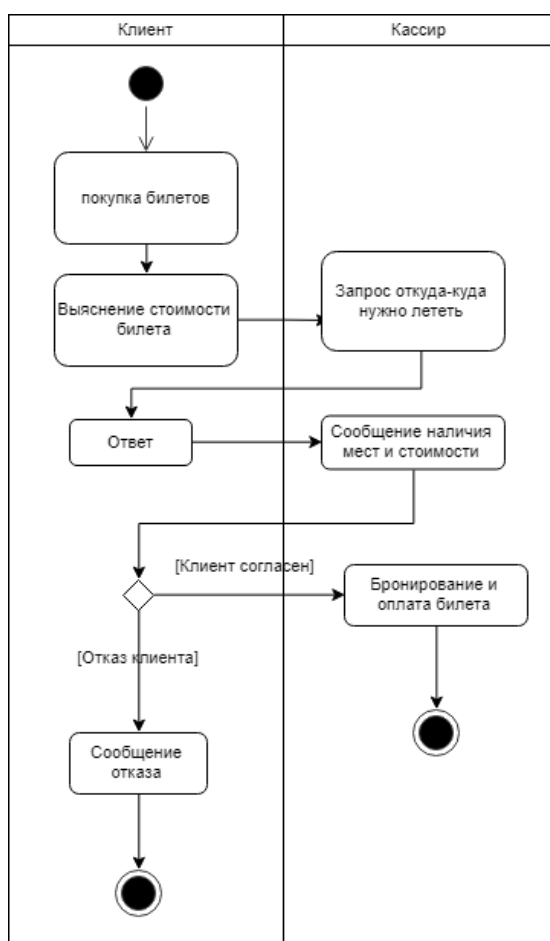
Клиент

Кассир

покупка билетов

Выяснение стоимости билета

Запрос откуда-куда нужно лететь

Ответ

Сообщение наличия мест и стоимости

[Клиент согласен]

Бронирование и оплата билета

[Отказ клиента]

Сообщение отказа